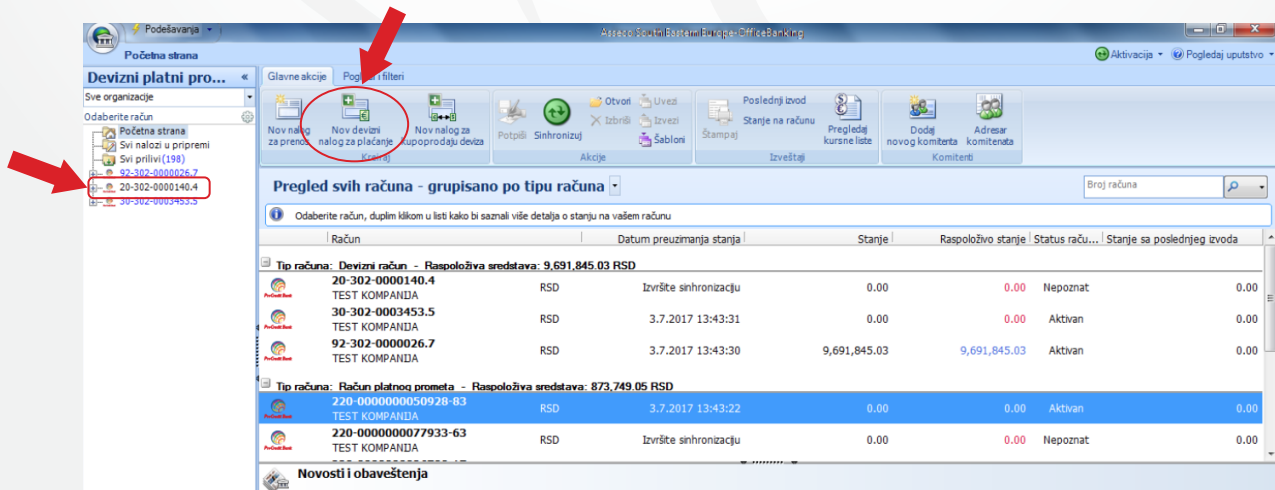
Podešavanja
Početna strana
Asseco South Eastern Europe OfficeBanking
Aktivacija
Pogledaj uputstvo
Devizni platni pro...
Sve organizacije
Odaberite račun
Početna strana
Svi nalozi u pripremi
Svi prilivi (198)
92-302-0000026.7
20-302-0000140.4
30-302-0003453.5
Glavne akcije
Pogledi i filteri
Nov nalog za prenos
Nov devizni nalog za plaćanje
Nov nalog za kupoprodaju deviza
Kreiraj
Potpiši
Sinhronizuj
Otvori
Izbriši
Uvezi
Izvezi
Šabloni
Akcije
Štampaj
Poslednji izvod
Stanje na računu
Pregledaj kursne liste
Izveštaji
Dodaj novog komitenta
Adresar komitenata
Komitenti
Pregled svih računa - grupisano po tipu računa
Broj računa
Odaberite račun, duplim klikom u listi kako bi saznali više detalja o stanju na vašem računu

| Račun | | Datum preuzimanja stanja | Stanje | Raspoloživo stanje | Status raču... | Stanje sa poslednjeg izvoda |
|---|---|---|---|---|---|---|
| Tip računa: Devizni račun - Raspoloživa sredstava: 9,691,845.03 RSD | | | | | | |
| 20-302-0000140.4 TEST KOMPANIJA | RSD | Izvršite sinhronizaciju | 0.00 | 0.00 | Nepoznat | 0.00 |
| 30-302-0003453.5 TEST KOMPANIJA | RSD | 3.7.2017 13:43:31 | 0.00 | 0.00 | Aktivan | 0.00 |
| 92-302-0000026.7 TEST KOMPANIJA | RSD | 3.7.2017 13:43:30 | 9,691,845.03 | 9,691,845.03 | Aktivan | 0.00 |
| Tip računa: Račun platnog prometa - Raspoloživa sredstava: 873,749.05 RSD | | | | | | |
| 220-0000000050928-83 TEST KOMPANIJA | RSD | 3.7.2017 13:43:22 | 0.00 | 0.00 | Aktivan | 0.00 |
| 220-0000000077933-63 TEST KOMPANIJA | RSD | Izvršite sinhronizaciju | 0.00 | 0.00 | Nepoznat | 0.00 |

Novosti i obaveštenja